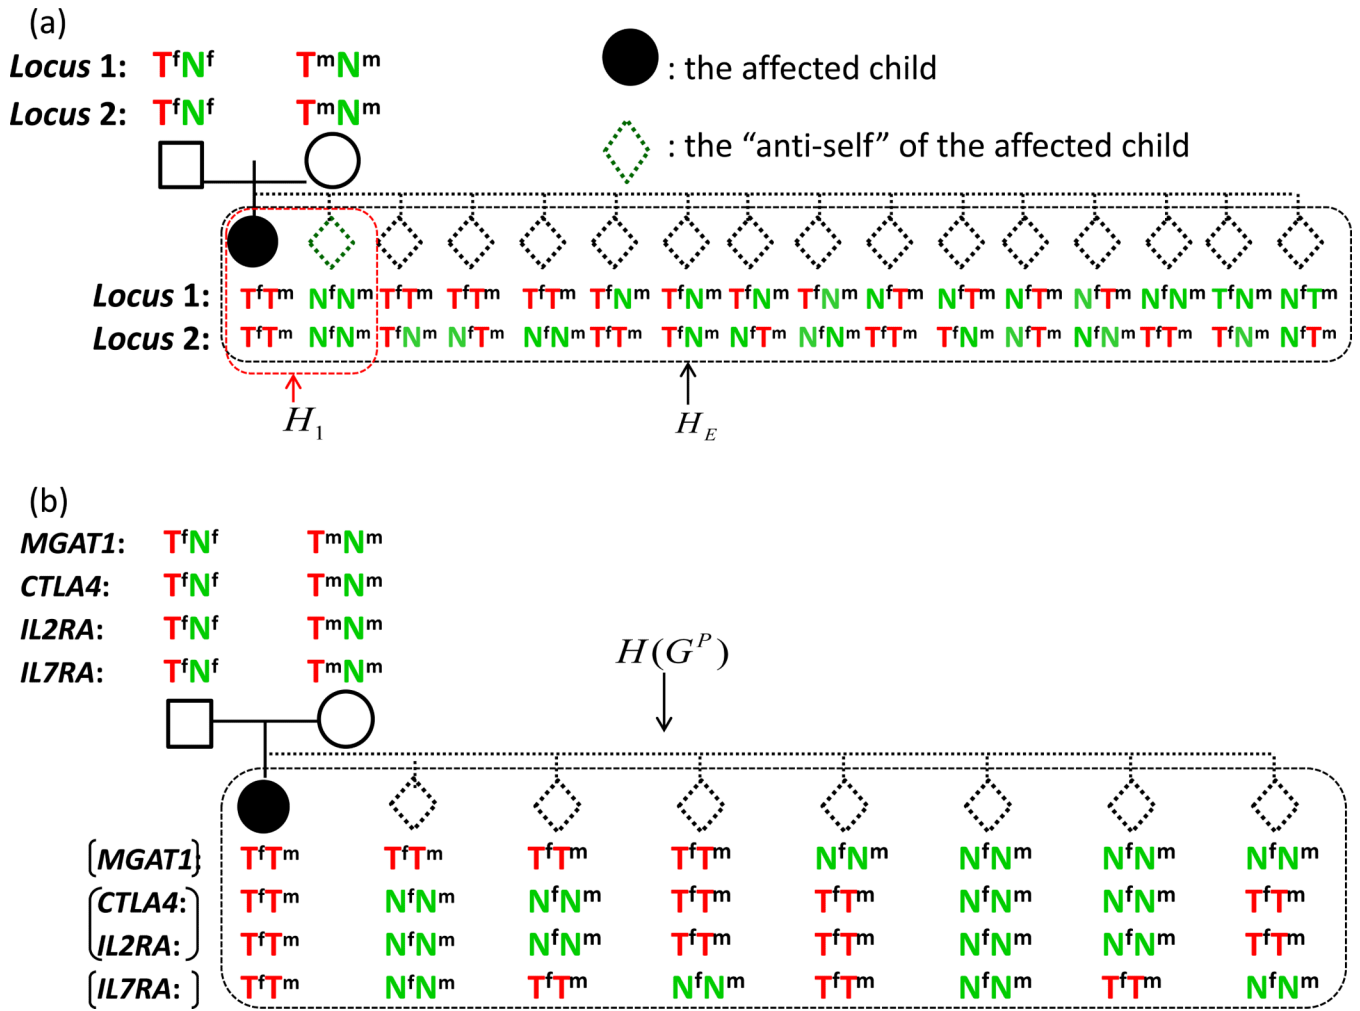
(a)

Locus 1: $T^fN^f$ $T^mN^m$

Locus 2: $T^fN^f$ $T^mN^m$

: the affected child

: the “anti-self” of the affected child

| | | | | | | | | | | | | | | | | |
|---|---|---|---|---|---|---|---|---|---|---|---|---|---|---|---|---|
| Locus 1: | $T^fT^m$ | $N^fN^m$ | $T^fT^m$ | $T^fT^m$ | $T^fT^m$ | $T^fN^m$ | $T^fN^m$ | $T^fN^m$ | $T^fN^m$ | $N^fT^m$ | $N^fT^m$ | $N^fT^m$ | $N^fT^m$ | $N^fN^m$ | $T^fN^m$ | $N^fT^m$ |
| Locus 2: | $T^fT^m$ | $N^fN^m$ | $T^fN^m$ | $N^fT^m$ | $N^fN^m$ | $T^fT^m$ | $T^fN^m$ | $N^fT^m$ | $N^fN^m$ | $T^fT^m$ | $T^fN^m$ | $N^fT^m$ | $N^fN^m$ | $T^fT^m$ | $T^fN^m$ | $N^fT^m$ |

$H_1$

$H_E$

(b)

MGAT1: $T^fN^f$ $T^mN^m$

CTLA4: $T^fN^f$ $T^mN^m$

IL2RA: $T^fN^f$ $T^mN^m$

IL7RA: $T^fN^f$ $T^mN^m$

$H(G^P)$

| | | | | | | | | |
|---|---|---|---|---|---|---|---|---|
| MGAT1 | $T^fT^m$ | $T^fT^m$ | $T^fT^m$ | $T^fT^m$ | $N^fN^m$ | $N^fN^m$ | $N^fN^m$ | $N^fN^m$ |
| CTLA4: | $T^fT^m$ | $N^fN^m$ | $N^fN^m$ | $T^fT^m$ | $T^fT^m$ | $N^fN^m$ | $N^fN^m$ | $T^fT^m$ |
| IL2RA: | $T^fT^m$ | $N^fN^m$ | $N^fN^m$ | $T^fT^m$ | $T^fT^m$ | $N^fN^m$ | $N^fN^m$ | $T^fT^m$ |
| IL7RA: | $T^fT^m$ | $N^fN^m$ | $T^fT^m$ | $N^fN^m$ | $T^fT^m$ | $N^fN^m$ | $T^fT^m$ | $N^fN^m$ |